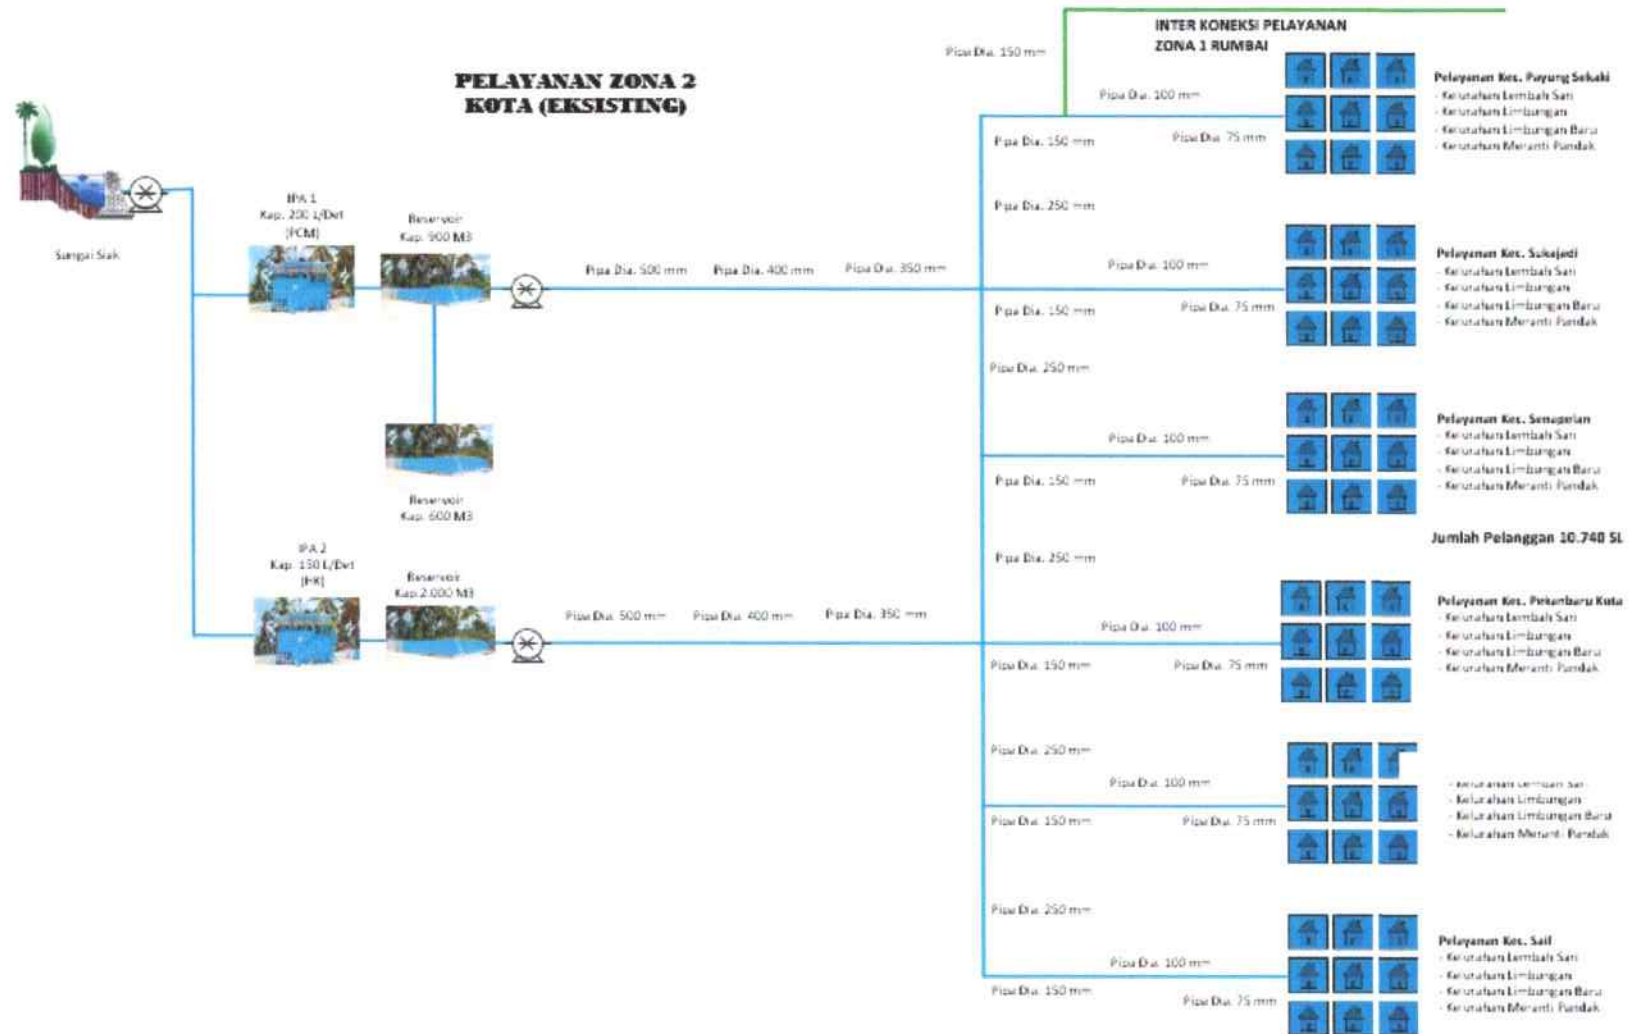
PELAYANAN ZONA 2
KOTA (EKSISTING)

INTER KONEKSI PELAYANAN
ZONA 1 RUMBAI

Pipa Dia. 150 mm

Sungai Siak

IPA 1
Kap. 200 L/Det
(PCM)

Reservoir
Kap. 900 M3

Reservoir
Kap. 600 M3

IPA 2
Kap. 150 L/Det
(FK)

Reservoir
Kap. 2.000 M3

Pipa Dia. 500 mm
Pipa Dia. 400 mm
Pipa Dia. 350 mm

Pipa Dia. 500 mm
Pipa Dia. 400 mm
Pipa Dia. 350 mm

Pipa Dia. 100 mm
Pipa Dia. 150 mm
Pipa Dia. 75 mm

Pelayanan Kec. Payung Sekaki
- Kelurahan Lembah Sari
- Kelurahan Limbungan
- Kelurahan Limbungan Baru
- Kelurahan Meranti Pandak

Pipa Dia. 250 mm
Pipa Dia. 100 mm
Pipa Dia. 150 mm
Pipa Dia. 75 mm

Pelayanan Kec. Sukajadi
- Kelurahan Lembah Sari
- Kelurahan Limbungan
- Kelurahan Limbungan Baru
- Kelurahan Meranti Pandak

Pipa Dia. 250 mm
Pipa Dia. 100 mm
Pipa Dia. 150 mm
Pipa Dia. 75 mm

Pelayanan Kec. Senapelan
- Kelurahan Lembah Sari
- Kelurahan Limbungan
- Kelurahan Limbungan Baru
- Kelurahan Meranti Pandak

Jumlah Pelanggan 10.740 SL

Pipa Dia. 250 mm
Pipa Dia. 100 mm
Pipa Dia. 150 mm
Pipa Dia. 75 mm

Pelayanan Kec. Pekanbaru Kota
- Kelurahan Lembah Sari
- Kelurahan Limbungan
- Kelurahan Limbungan Baru
- Kelurahan Meranti Pandak

Pipa Dia. 250 mm
Pipa Dia. 100 mm
Pipa Dia. 150 mm
Pipa Dia. 75 mm

- Kelurahan Lembah Sari
- Kelurahan Limbungan
- Kelurahan Limbungan Baru
- Kelurahan Meranti Pandak

Pipa Dia. 250 mm
Pipa Dia. 100 mm
Pipa Dia. 150 mm
Pipa Dia. 75 mm

Pelayanan Kec. Sail
- Kelurahan Lembah Sari
- Kelurahan Limbungan
- Kelurahan Limbungan Baru
- Kelurahan Meranti Pandak